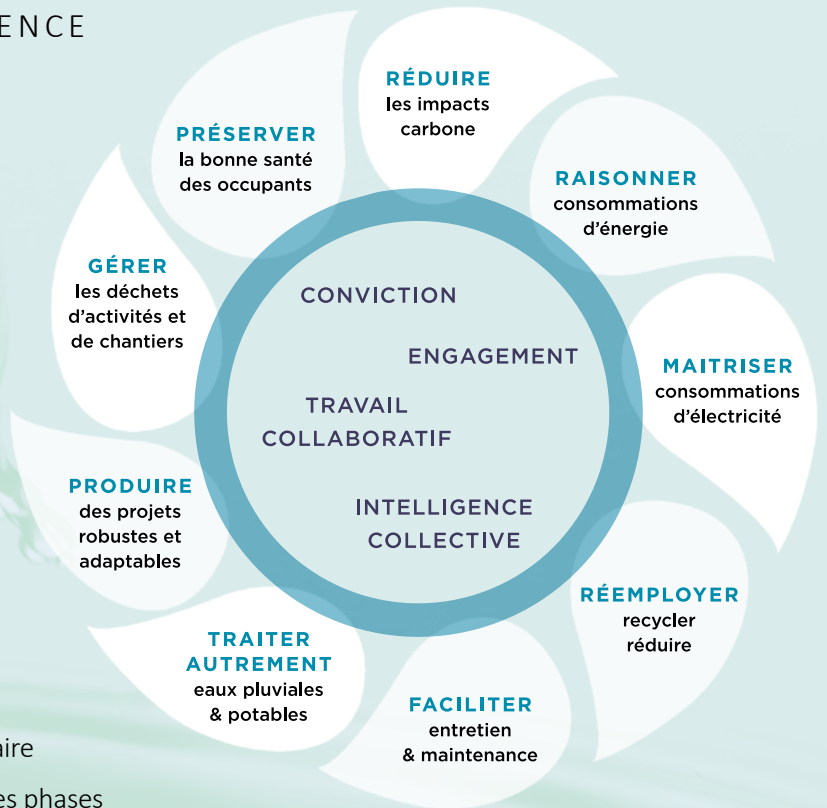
ENCE

RÉDUIRE
les impacts carbone

RAISONNER
consommations d'énergie

MAITRISER
consommations d'électricité

RÉEMPLOYER
recycler
réduire

FACILITER
entretien
& maintenance

TRAITER AUTREMENT
eaux pluviales
& potables

PRODUIRE
des projets robustes et adaptables

GÉRER
les déchets d'activités et de chantiers

PRÉSERVER
la bonne santé des occupants

CONVICTION

ENGAGEMENT

TRAVAIL COLLABORATIF

INTELLIGENCE COLLECTIVE

aire

es phases